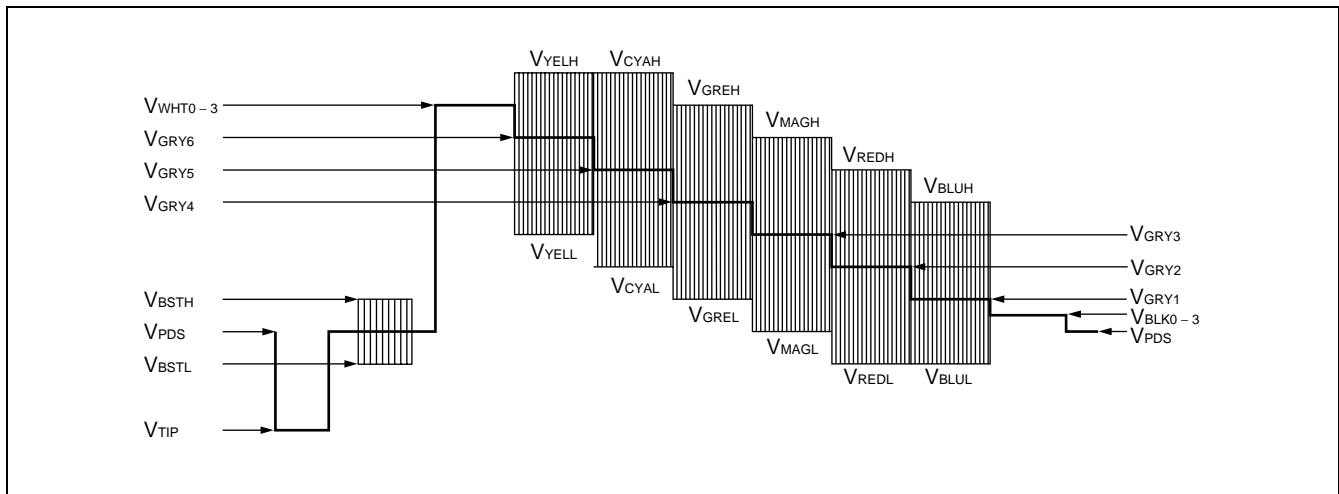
$V_{YELH}$ $V_{CYAH}$
$V_{WHT0-3}$
$V_{GREH}$
$V_{GRY6}$
$V_{MAGH}$
$V_{GRY5}$
$V_{REDH}$
$V_{BLUH}$
$V_{GRY4}$
$V_{GRY3}$
$V_{YELL}$
$V_{GRY2}$
$V_{CYAL}$
$V_{BSTH}$
$V_{GRY1}$
$V_{GREL}$
$V_{BLK0-3}$
$V_{PDS}$
$V_{PDS}$
$V_{MAGL}$
$V_{BSTL}$
$V_{REDL}$ $V_{BLUL}$
$V_{TIP}$